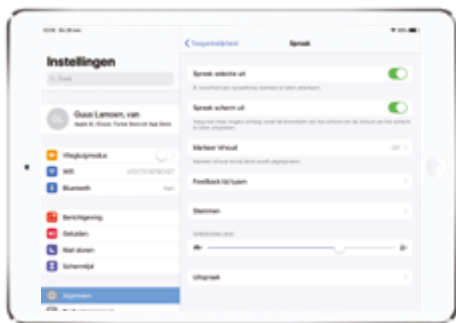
Instellingen

Zoek

Guus Lemoen, van

Vliegtuigmodus

Wifi

Bluetooth

Berichtgeving

Geluiden

Niet storen

Schermtijd

Algemeen

Toegankelijkheid

Spraak

Spreek selectie uit

Spreek scherm uit

Markeer inhoud

Feedback bij typen

Stemmen

Uitspraak